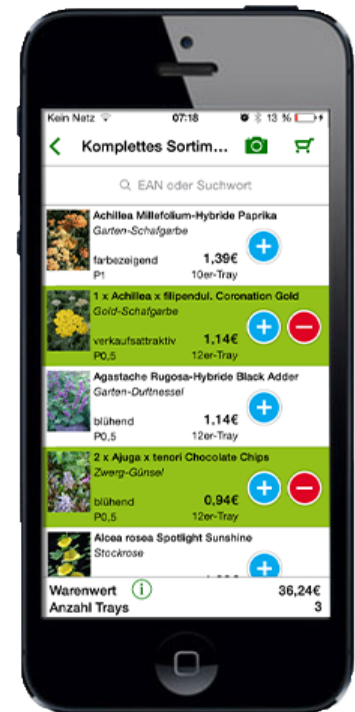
Kein Netz 07:18 13 %

Komplettes Sortim...

EAN oder Suchwort

Achillea Millefolium-Hybride Paprika
Garten-Schafgarbe
farbezeigend 1,39€
P1 10er-Tray

1 x Achillea x filipendul. Coronation Gold
Gold-Schafgarbe
verkaufsattraktiv 1,14€
P0,5 12er-Tray

Agastache Rugosa-Hybride Black Adder
Garten-Duftnessel
blühend 1,14€
P0,5 12er-Tray

2 x Ajuga x tenori Chocolate Chips
Zwerg-Günsel
blühend 0,94€
P0,5 12er-Tray

Alcea rosea Spotlight Sunshine
Stockrose

Warenwert 36,24€
Anzahl Trays 3